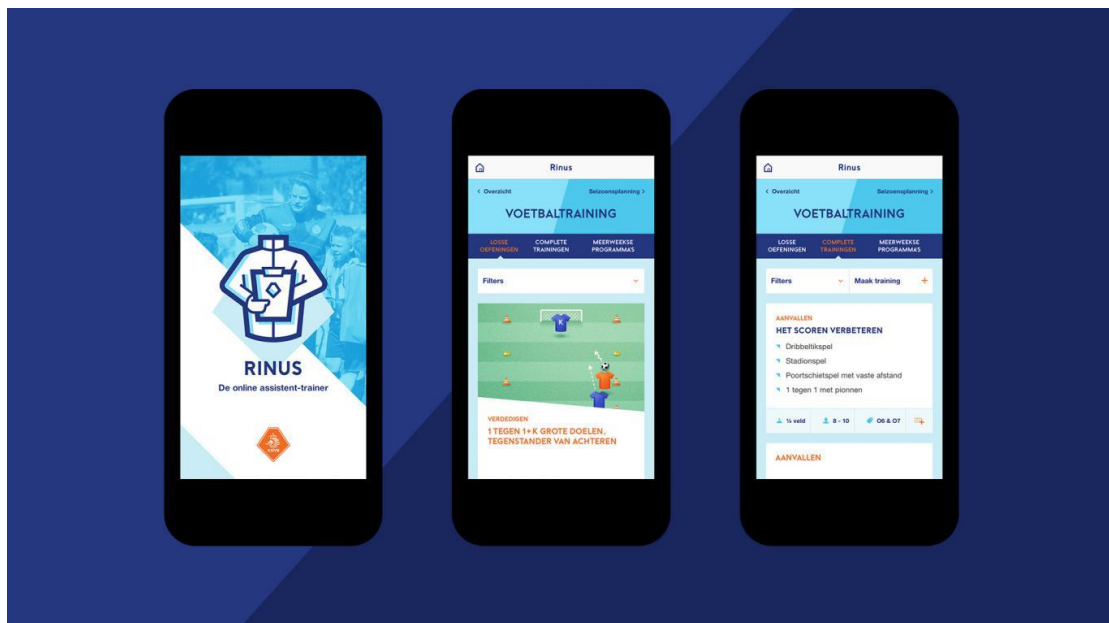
RINUS
De online assistent-trainer

KNVB

Rinus
‹ Overzicht
Seizoensplanning ›
VOETBALTRAINING
LOSSE OEFENINGEN
COMPLETE TRAININGEN
MEERWEEKSE PROGRAMMA'S
Filters
VERDEDIGEN
1 TEGEN 1+K GROTE DOELEN, TEGENSTANDER VAN ACHTEREN

Rinus
‹ Overzicht
Seizoensplanning ›
VOETBALTRAINING
LOSSE OEFENINGEN
COMPLETE TRAININGEN
MEERWEEKSE PROGRAMMA'S
Filters
Maak training +
AANVALLEN
HET SCOREN VERBETEREN
Dribbeltikspel
Stadionspel
Poortschietspel met vaste afstand
1 tegen 1 met pionnen
½ veld
8 - 10
O6 & O7
AANVALLEN